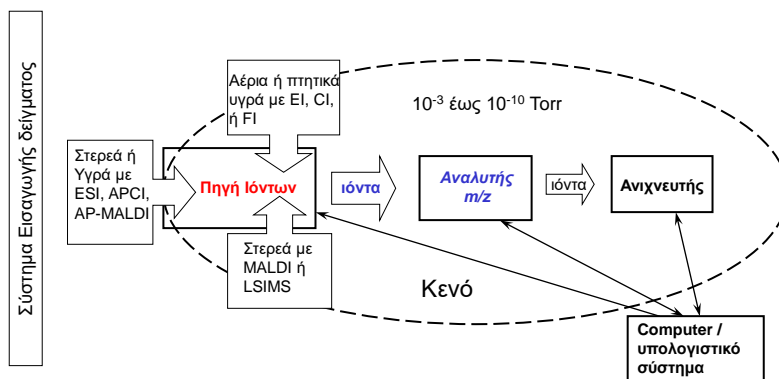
Σύστημα Εισαγωγής δείγματος

Αέρια ή πτητικά υγρά με EI, CI, ή FI

$10^{-3}$ έως $10^{-10}$ Torr

Στερεά ή Υγρά με ESI, APCI, AP-MALDI

Πηγή Ιόντων

ιόντα

Αναλυτής m/z

ιόντα

Ανιχνευτής

Στερεά με MALDI ή LSIMS

Κενό

Computer / υπολογιστικό σύστημα